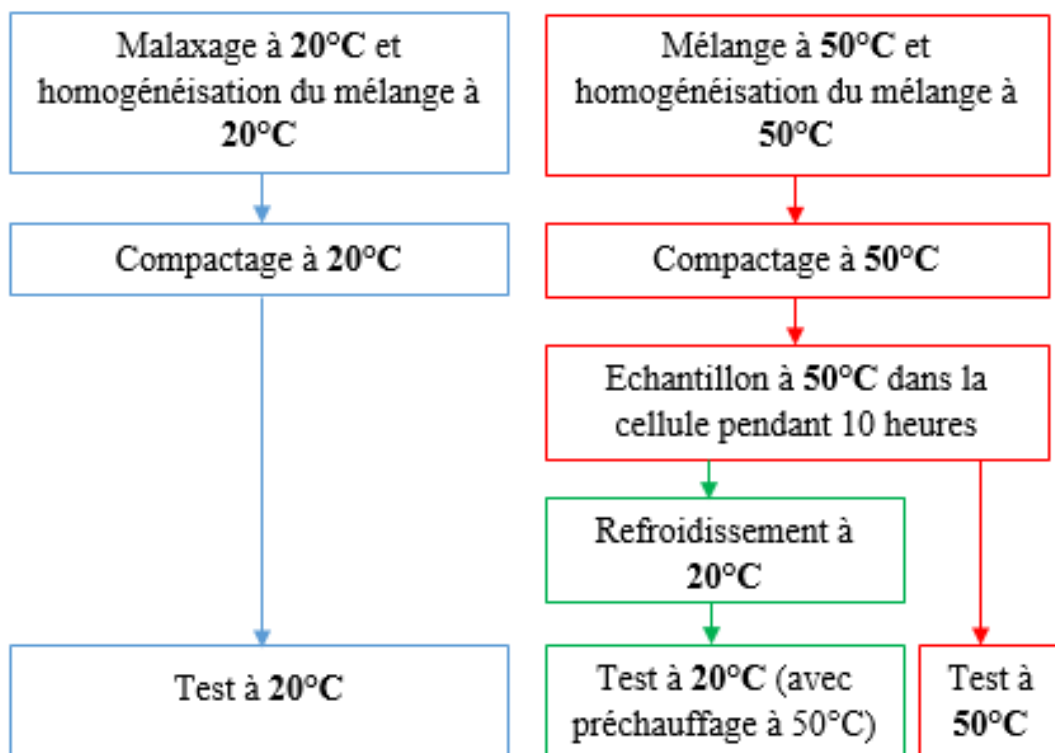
Malaxage à 20°C et homogénéisation du mélange à 20°C

Compactage à 20°C

Test à 20°C

Mélange à 50°C et homogénéisation du mélange à 50°C

Compactage à 50°C

Echantillon à 50°C dans la cellule pendant 10 heures

Refroidissement à 20°C

Test à 20°C (avec préchauffage à 50°C)

Test à 50°C